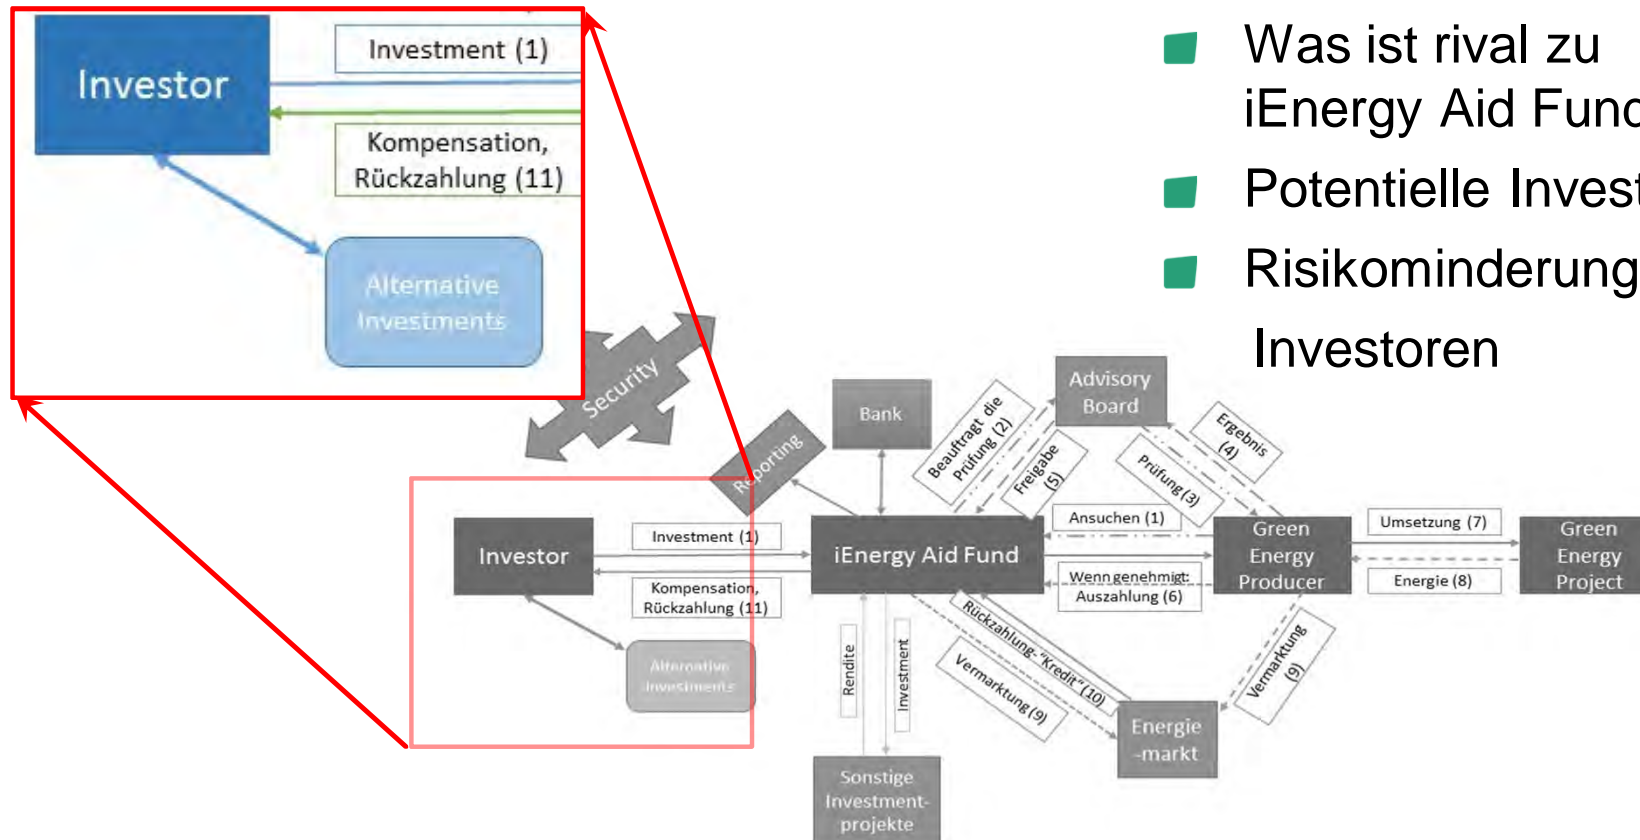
Investor

Investment (1)

Kompensation, Rückzahlung (11)

Alternative Investments

Was ist rival zu iEnergy Aid Fund

Potentielle Invest

Risikominderung

Investoren

Security

Reporting

Bank

Advisory Board

Beauftragt die Prüfung (2)

Freigabe (5)

Ergebnis (4)

Prüfung (3)

Investor

Investment (1)

Kompensation, Rückzahlung (11)

iEnergy Aid Fund

Ansuchen (1)

Wenn genehmigt: Auszahlung (6)

Green Energy Producer

Umsetzung (7)

Energie (8)

Green Energy Project

Alternative Investments

Rendite

Investment

Rückzahlung "Kredit" (10)

Vermarktung (9)

Vermarktung (9)

Energie -markt

Sonstige Investment-projekte